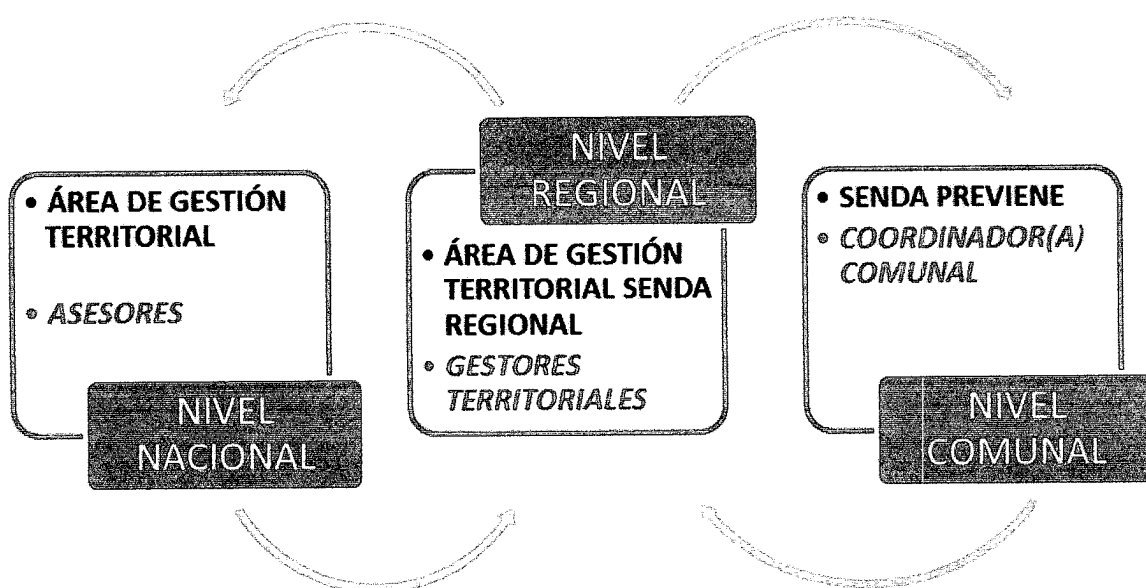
• ÁREA DE GESTIÓN TERRITORIAL

• ASESORES

NIVEL NACIONAL

NIVEL REGIONAL

• ÁREA DE GESTIÓN TERRITORIAL SENDA REGIONAL

• GESTORES TERRITORIALES

• SENDA PREVIENE

• COORDINADOR(A) COMUNAL

NIVEL COMUNAL